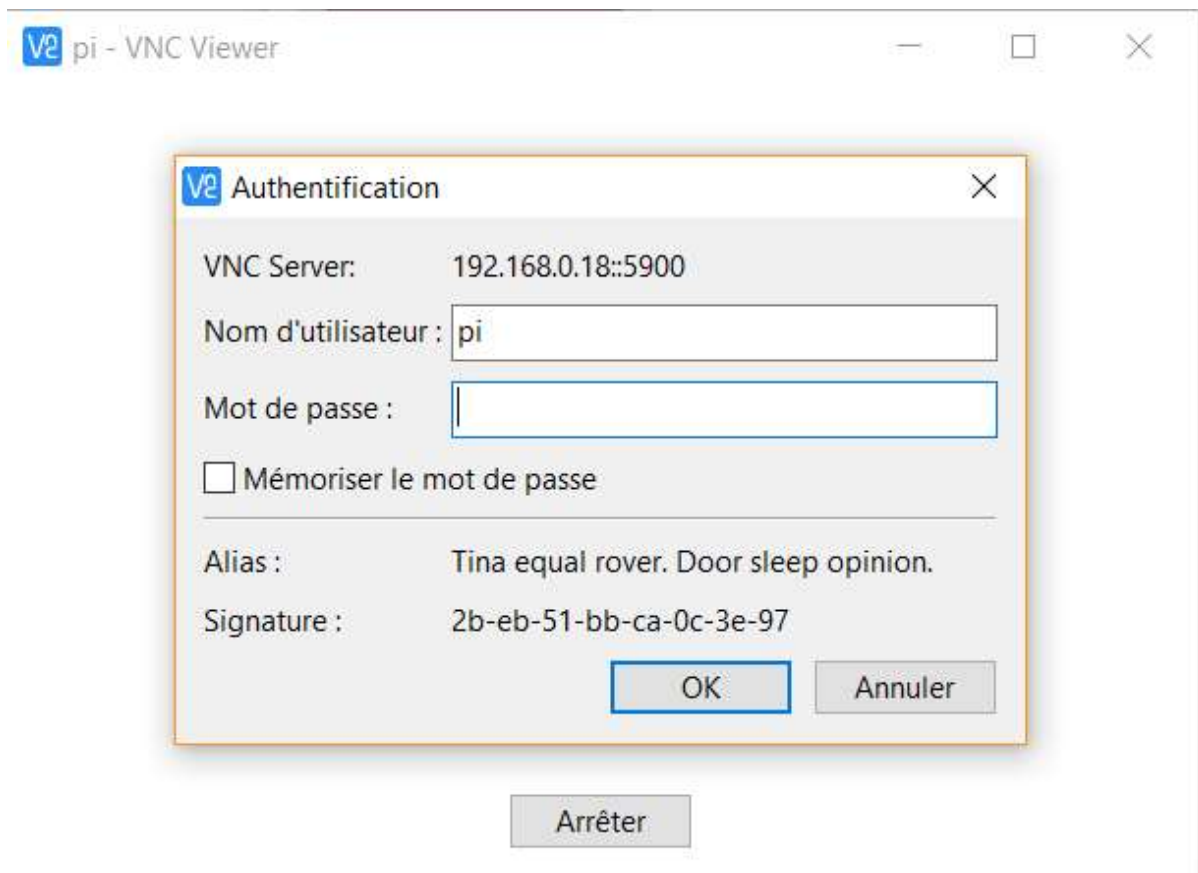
pi - VNC Viewer

Authentification

VNC Server: 192.168.0.18::5900

Nom d'utilisateur : pi

Mot de passe :

Mémoriser le mot de passe

Alias : Tina equal rover. Door sleep opinion.

Signature : 2b-eb-51-bb-ca-0c-3e-97

OK

Annuler

Arrêter